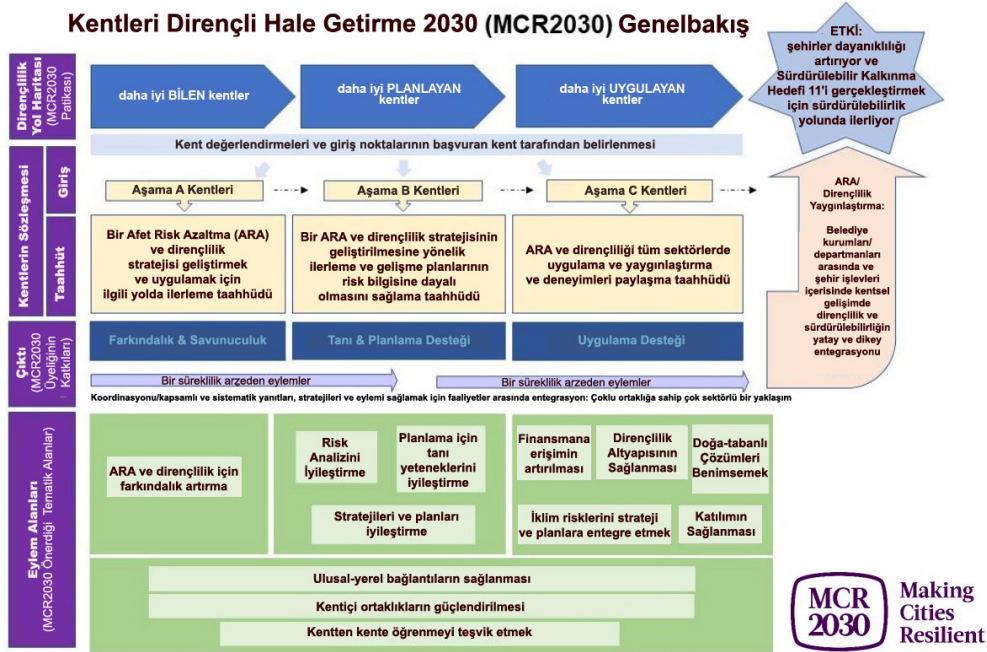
Kentleri Dirençli Hale Getirme 2030 (MCR2030) Genelbakış

ETKİ: şehirler dayanıklılığı artırıyor ve Sürdürülebilir Kalkınma Hedefi 11'i gerçekleştirmek için sürdürülebilirlik yolunda ilerliyor

Dirençlilik Yol Haritası (MCR2030 Patikası)

daha iyi BİLEN kentler

daha iyi PLANLAYAN kentler

daha iyi UYGULAYAN kentler

Kent değerlendirmeleri ve giriş noktalarının başvuran kent tarafından belirlenmesi

Kentlerin Sözleşmesi

Giriş

Aşama A Kentleri

Aşama B Kentleri

Aşama C Kentleri

Taahhüt

Bir Afet Risk Azaltma (ARA) ve dirençlilik stratejisi geliştirmek ve uygulamak için ilgili yolda ilerleme taahhüdü

Bir ARA ve dirençlilik stratejisinin geliştirilmesine yönelik ilerleme ve gelişme planlarının risk bilgisine dayalı olmasını sağlama taahhüdü

ARA ve dirençliliği tüm sektörlerde uygulama ve yaygınlaştırma ve deneyimleri paylaşma taahhüdü

ARA/ Dirençlilik Yaygınlaştırma:

Belediye kurumları/ departmanları arasında ve şehir işlevleri içerisinde kentsel gelişimde dirençlilik ve sürdürülebilirliğin yatay ve dikey entegrasyonu

Çıktı (MCR2030 Üyeliğinin Katkıları)

Farkındalık & Savunuculuk

Tanı & Planlama Desteği

Uygulama Desteği

Bir süreklilik arzeden eylemler

Bir süreklilik arzeden eylemler

Koordinasyonu/kapsamlı ve sistematik yanıtları, stratejileri ve eylemi sağlamak için faaliyetler arasında entegrasyon: Çoklu ortaklığa sahip çok sektörlü bir yaklaşım

Eylem Alanları (MCR2030 Önerdiği Tematik Alanlar)

ARA ve dirençlilik için farkındalık artırma

Risk Analizini İyileştirme

Planlama için tanı yeteneklerini iyileştirme

Stratejileri ve planları iyileştirme

Finansmana erişimin artırılması

Dirençlilik Altyapısının Sağlanması

Doğa-tabanlı Çözümleri Benimsemek

İklim risklerini strateji ve planlara entegre etmek

Katılımın Sağlanması

Ulusal-yerel bağlantıların sağlanması

Kentiçi ortaklıkların güçlendirilmesi

Kentten kente öğrenmeyi teşvik etmek

MCR 2030 Making Cities Resilient